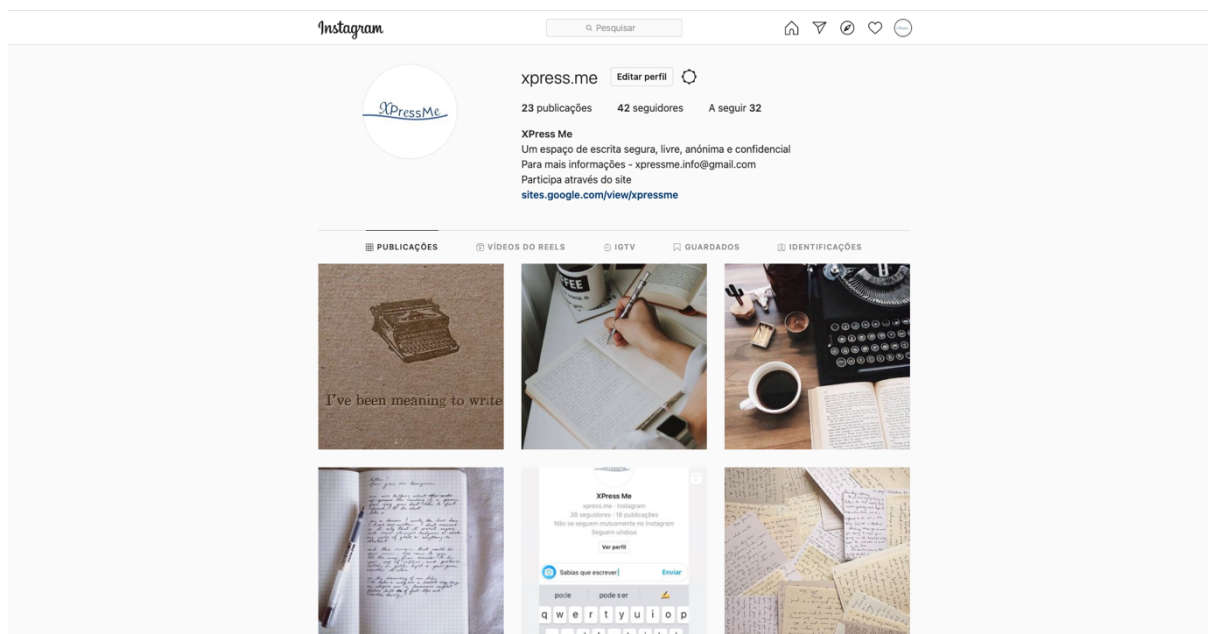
Instagram

Pesquisar

XPressMe

xpress.me Editar perfil

23 publicações 42 seguidores A seguir 32

XPress Me
Um espaço de escrita segura, livre, anónima e confidencial
Para mais informações - xpressme.info@gmail.com
Participa através do site
sites.google.com/view/xpressme

PUBLICAÇÕES VÍDEOS DO REELS IGTV GUARDADOS IDENTIFICAÇÕES

I've been meaning to write

XPress Me
xpress.me · Instagram
38 seguidores · 16 publicações
Não se seguem mutuamente no Instagram
Seguem ulisboa
Ver perfil

Sabias que escrever Enviar

pode pode ser

q w e r t y u i o p